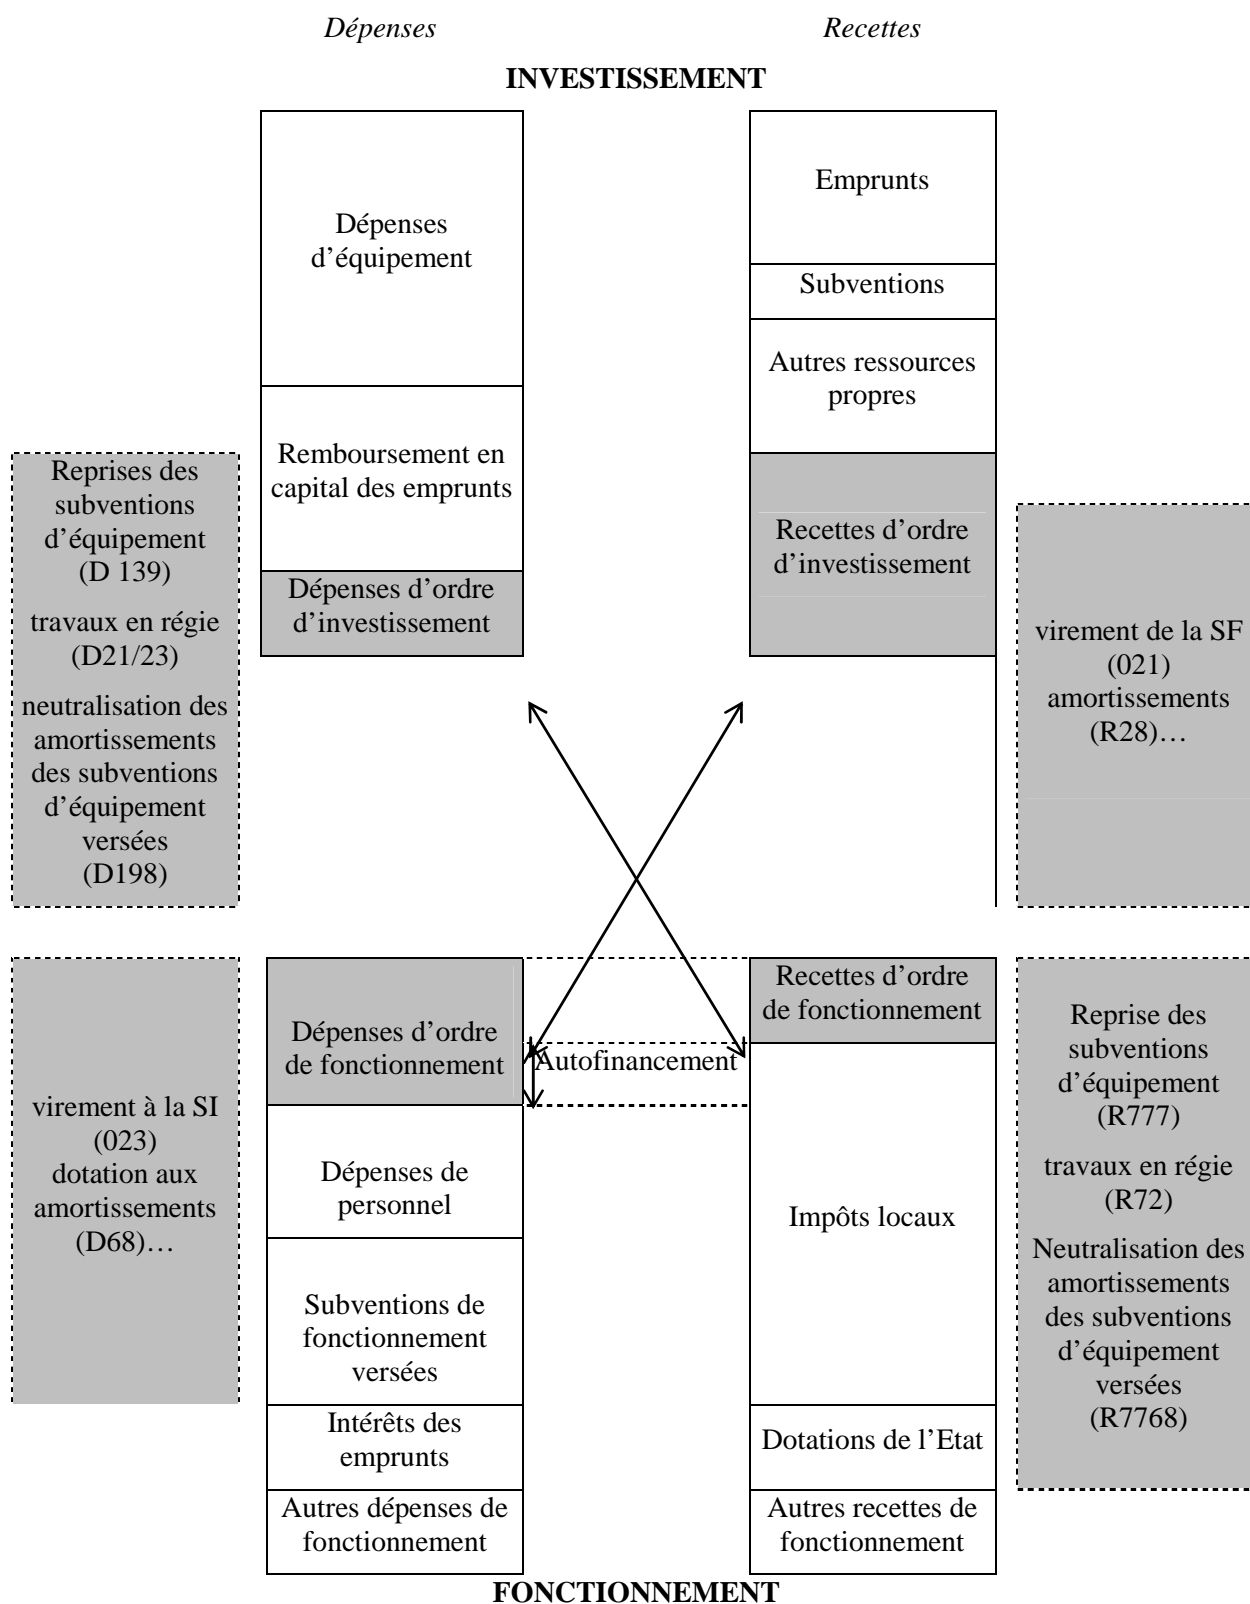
*Dépenses*

*Recettes*

**INVESTISSEMENT**

Dépenses d'équipement

Remboursement en capital des emprunts

Dépenses d'ordre d'investissement

Emprunts

Subventions

Autres ressources propres

Recettes d'ordre d'investissement

Reprises des subventions d'équipement (D 139)

travaux en régie (D21/23)

neutralisation des amortissements des subventions d'équipement versées (D198)

virement de la SF (021) amortissements (R28)…

virement à la SI (023) dotation aux amortissements (D68)…

Dépenses d'ordre de fonctionnement

Autofinancement

Dépenses de personnel

Subventions de fonctionnement versées

Intérêts des emprunts

Autres dépenses de fonctionnement

Recettes d'ordre de fonctionnement

Impôts locaux

Dotations de l'Etat

Autres recettes de fonctionnement

Reprise des subventions d'équipement (R777)

travaux en régie (R72)

Neutralisation des amortissements des subventions d'équipement versées (R7768)

**FONCTIONNEMENT**